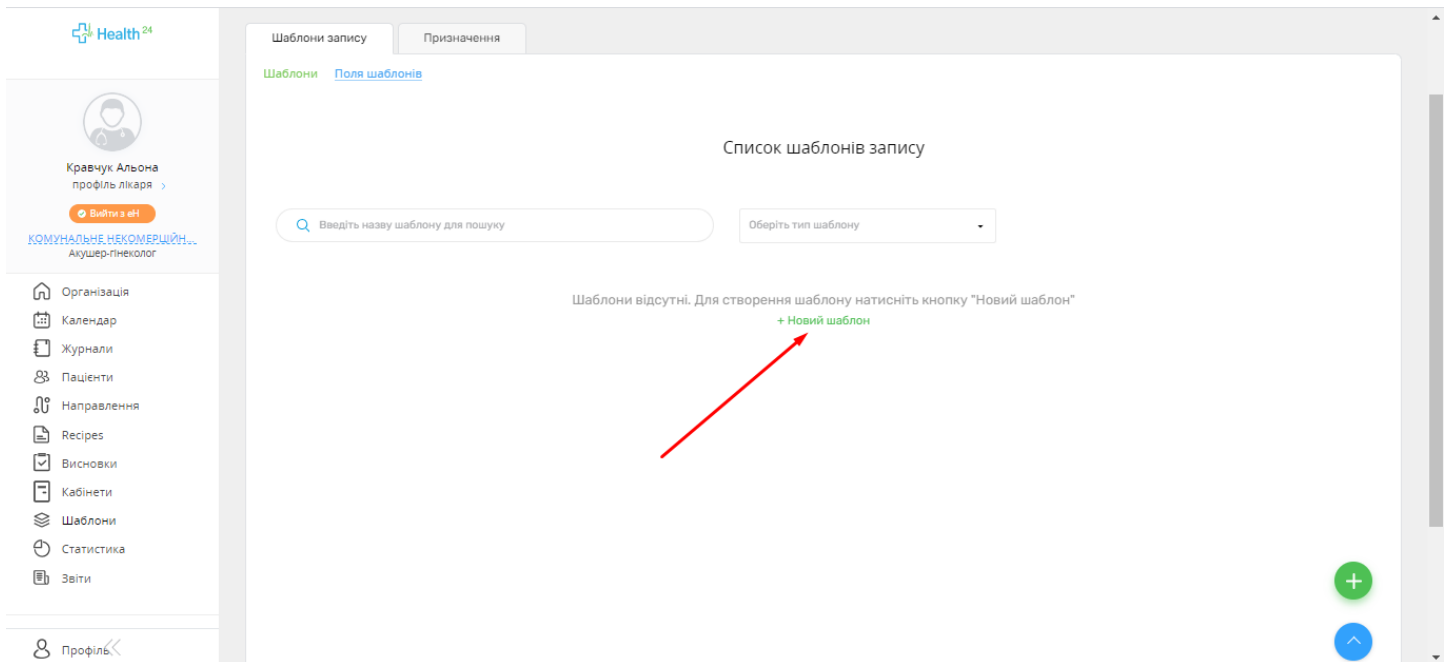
Health 24

Кравчук Альона
профіль лікаря

Вийти з еН

КОМУНАЛЬНЕ НЕКОМЕРЦІЙН...
Акушер-гінеколог

Організація
Календар
Журнали
Пацієнти
Направлення
Recipes
Висновки
Кабінети
Шаблони
Статистика
Звіти

Профіль

Шаблони запису | Призначення

Шаблони   Поля шаблонів

Список шаблонів запису

Введіть назву шаблону для пошуку

Оберіть тип шаблону

Шаблони відсутні. Для створення шаблону натисніть кнопку "Новий шаблон"
+ Новий шаблон